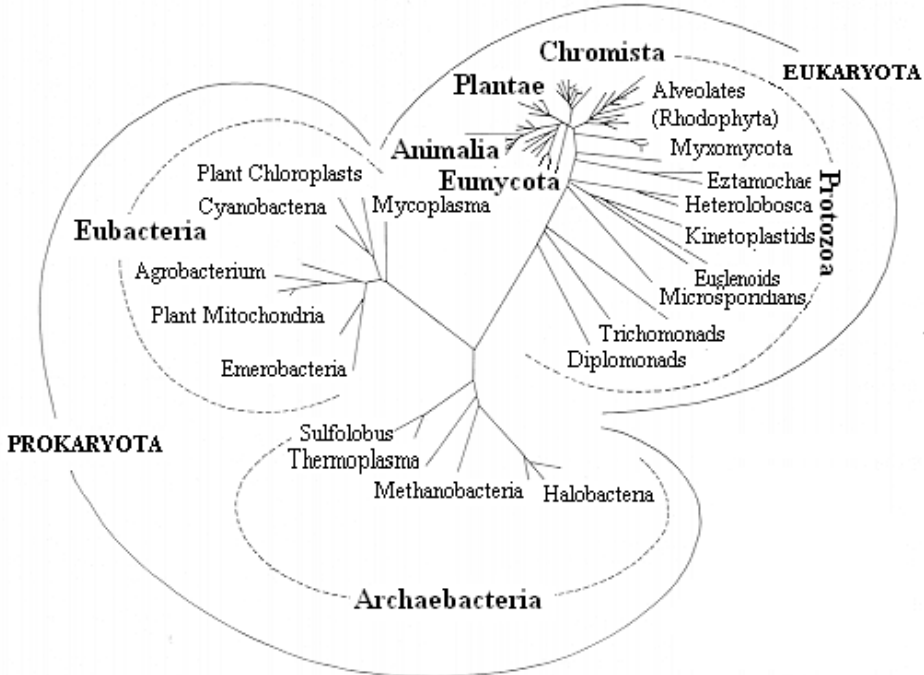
Chromista
EUKARYOTA
Plantae
Alveolates (Rhodophyta)
Animalia
Myxomycota
Eumycota
Eztamochae
Protozoa
Heterolobosca
Kinetoplastids
Euglenoids
Microspondians
Trichomonads
Diplomonads
Plant Chloroplasts
Cyanobacteria
Mycoplasma
Eubacteria
Agrobacterium
Plant Mitochondria
Emerobacteria
PROKARYOTA
Sulfolobus
Thermoplasma
Methanobacteria
Halobacteria
Archaebacteria